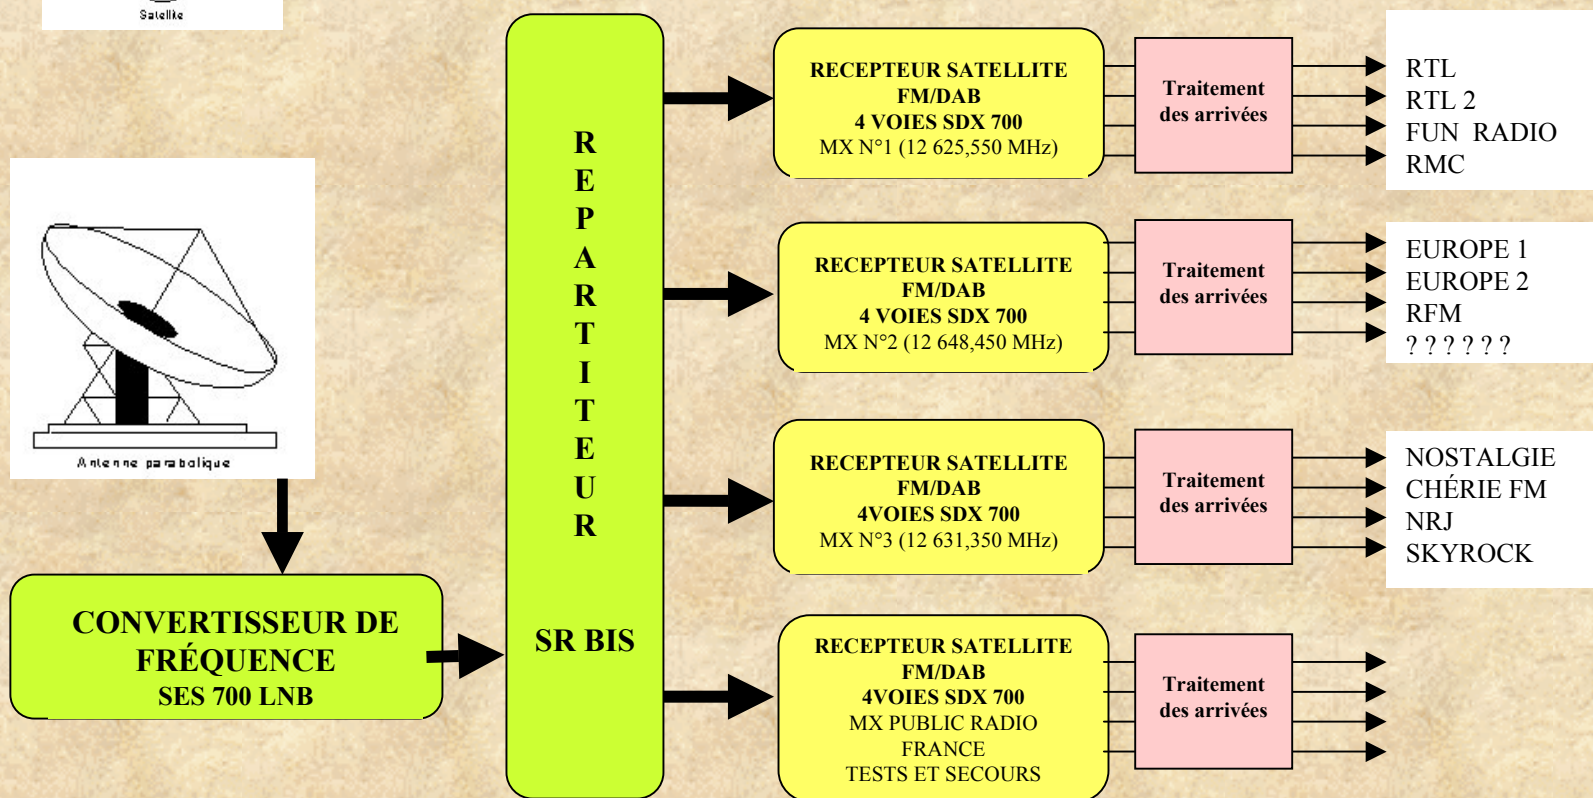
Satellite

Antenne parabolique

CONVERTISSEUR DE FRÉQUENCE
SES 700 LNB

R
E
P
A
R
T
I
T
E
U
R

SR BIS

RECEPTEUR SATELLITE
FM/DAB
4 VOIES SDX 700
MX N°1 (12 625,550 MHz)

Traitement des arrivées

RTL
RTL 2
FUN RADIO
RMC

RECEPTEUR SATELLITE
FM/DAB
4 VOIES SDX 700
MX N°2 (12 648,450 MHz)

Traitement des arrivées

EUROPE 1
EUROPE 2
RFM
? ? ? ? ? ?

RECEPTEUR SATELLITE
FM/DAB
4VOIES SDX 700
MX N°3 (12 631,350 MHz)

Traitement des arrivées

NOSTALGIE
CHÉRIE FM
NRJ
SKYROCK

RECEPTEUR SATELLITE
FM/DAB
4VOIES SDX 700
MX PUBLIC RADIO
FRANCE
TESTS ET SECOURS

Traitement des arrivées